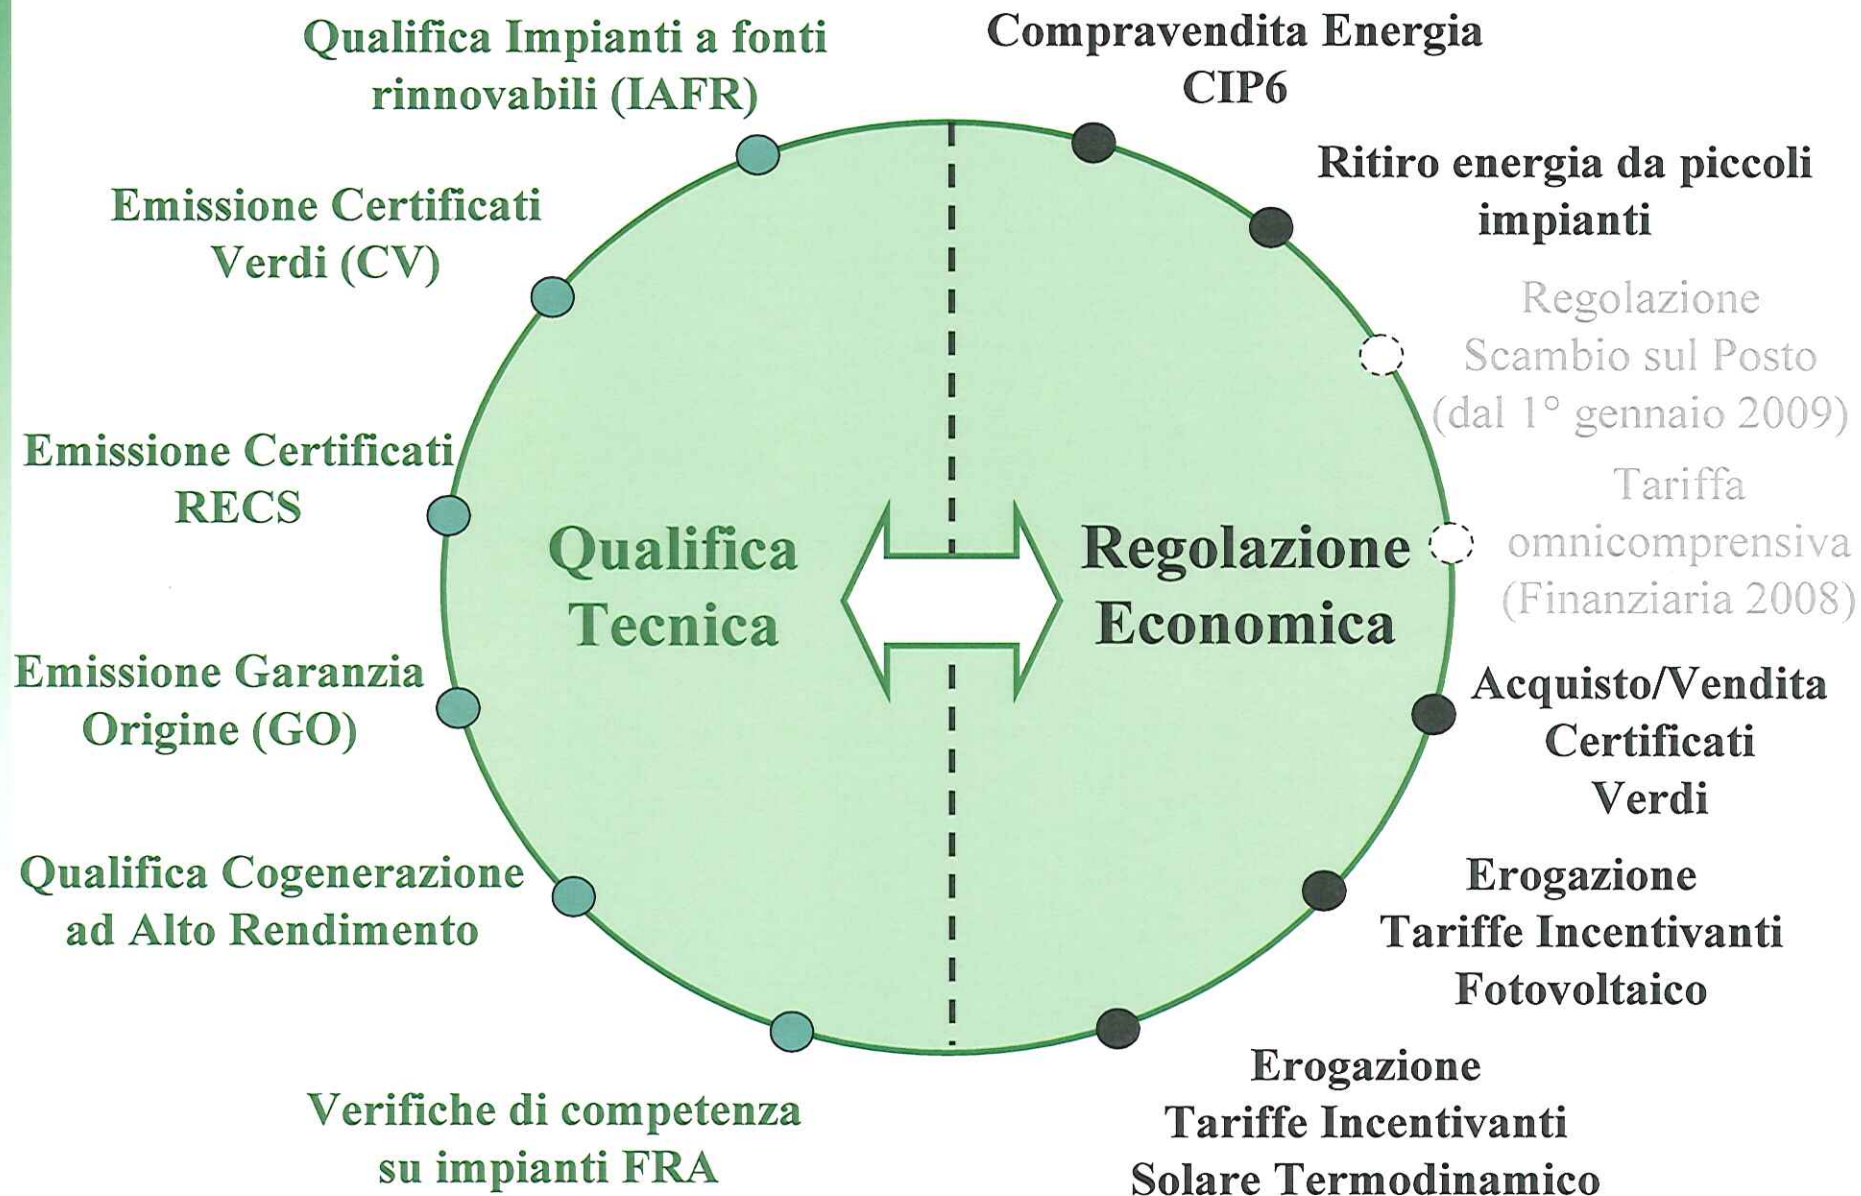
Qualifica Impianti a fonti rinnovabili (IAFR)

Compravendita Energia CIP6

Emissione Certificati Verdi (CV)

Ritiro energia da piccoli impianti

Regolazione Scambio sul Posto (dal 1° gennaio 2009)

Emissione Certificati RECS

Tariffa omnicomprensiva (Finanziaria 2008)

Qualifica Tecnica

Regolazione Economica

Emissione Garanzia Origine (GO)

Acquisto/Vendita Certificati Verdi

Qualifica Cogenerazione ad Alto Rendimento

Erogazione Tariffe Incentivanti Fotovoltaico

Verifiche di competenza su impianti FRA

Erogazione Tariffe Incentivanti Solare Termodinamico